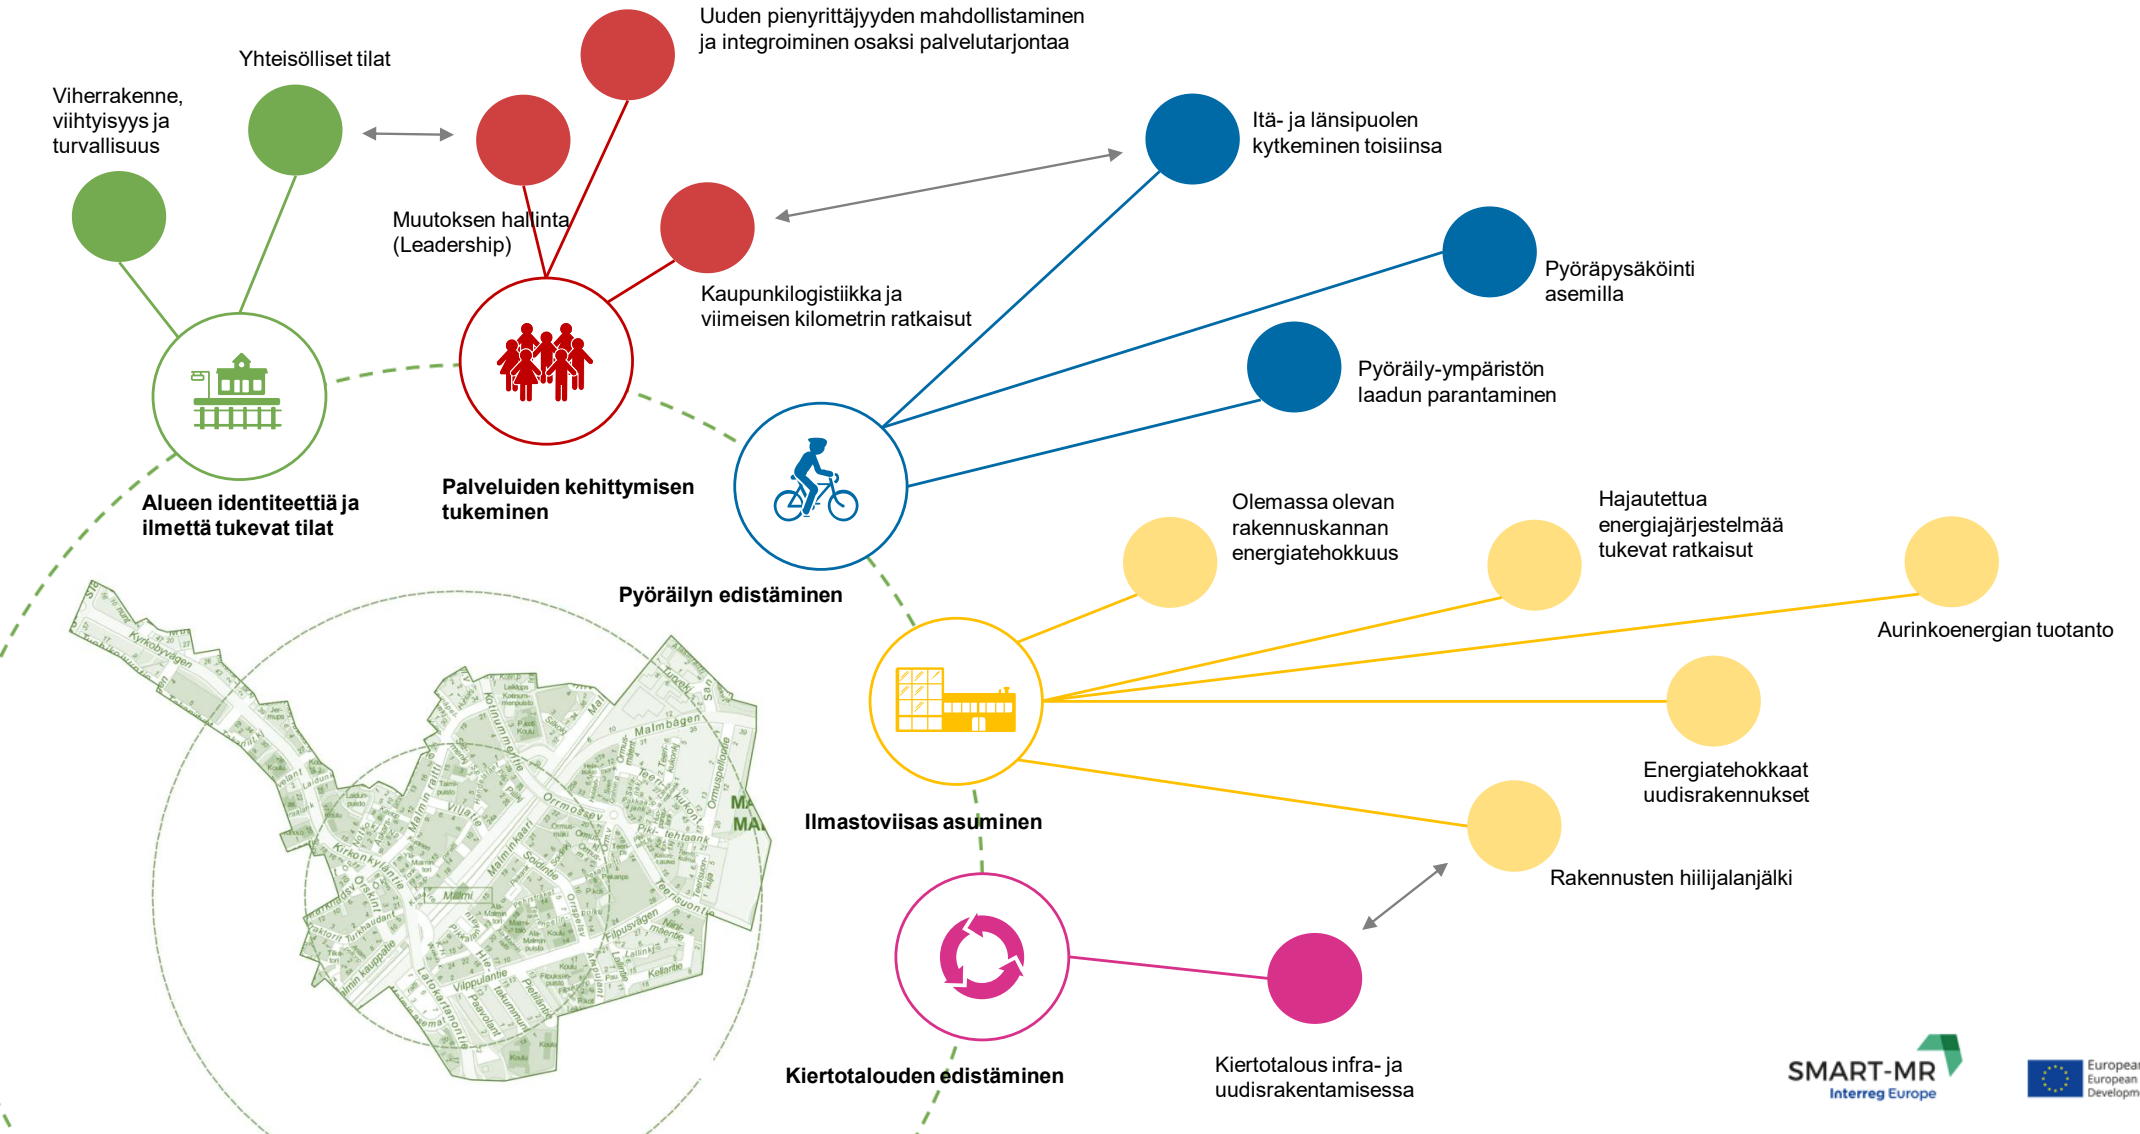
Uuden pienyrittäjyyden mahdollistaminen ja integroiminen osaksi palvelutarjontaa

Yhteisölliset tilat

Viherrakenne, viihtyisyys ja turvallisuus

Muutoksen hallinta (Leadership)

Itä- ja länsipuolen kytkeminen toisiinsa

Pyöräpysäköinti asemilla

Kaupunkilogistiikka ja viimeisen kilometrin ratkaisut

Pyöräily-ympäristön laadun parantaminen

Alueen identiteettiä ja ilmettä tukevat tilat

Palveluiden kehittymisen tukeminen

Olemassa olevan rakennuskannan energiatehokkuus

Hajautettua energiajärjestelmää tukevat ratkaisut

Pyöräilyn edistäminen

Aurinkoenergian tuotanto

Energiatehokkaat uudisrakennukset

Ilmastoviisas asuminen

Rakennusten hiilijalanjälki

Kiertotalouden edistäminen

Kiertotalous infra- ja uudisrakentamisessa

SMART-MR
Interreg Europe

European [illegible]
European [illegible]
Developm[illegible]